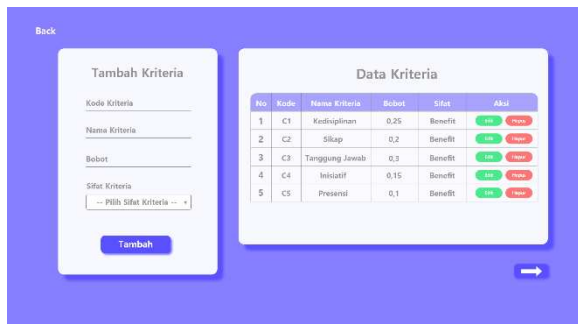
Back

Tambah Kriteria

Kode Kriteria

Nama Kriteria

Bobot

Sifat Kriteria

-- Pilih Sifat Kriteria --

Tambah

Data Kriteria

| No | Kode | Nama Kriteria | Bobot | Sifat | Aksi |
|---|---|---|---|---|---|
| 1 | C1 | Kedisiplinan | 0,25 | Benefit | Edit Hapus |
| 2 | C2 | Sikap | 0,2 | Benefit | Edit Hapus |
| 3 | C3 | Tanggung Jawab | 0,3 | Benefit | Edit Hapus |
| 4 | C4 | Inisiatif | 0,15 | Benefit | Edit Hapus |
| 5 | C5 | Presensi | 0,1 | Benefit | Edit Hapus |